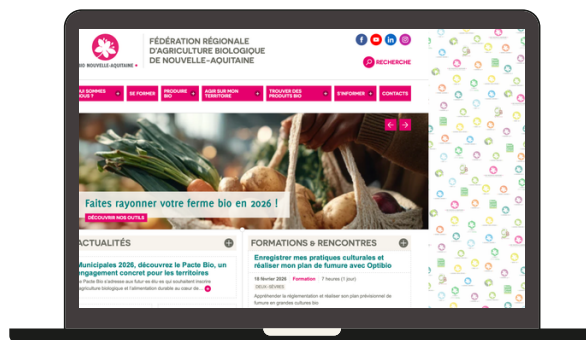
BIO NOUVELLE-AQUITAINE

FÉDÉRATION RÉGIONALE D'AGRICULTURE BIOLOGIQUE DE NOUVELLE-AQUITAINE

RECHERCHE

QUI SOMMES NOUS ? | SE FORMER | PRODUIRE BIO | AGIR SUR MON TERRITOIRE | TROUVER DES PRODUITS BIO | S'INFORMER | CONTACTS

Faites rayonner votre ferme bio en 2026 !

DÉCOUVRIR NOS OUTILS

ACTUALITÉS

Municipales 2026, découvrez le Pacte Bio, un engagement concret pour les territoires

Le Pacte Bio s'adresse aux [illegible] qui souhaitent soutenir agriculture biologique et l'alimentation durable au coeur de...

FORMATIONS & RENCONTRES

Enregistrer mes pratiques culturales et réaliser mon plan de fumure avec Optibio

19 février 2026 Formation 7 heures (1 jour)

DEUX SEVRES

Appréhender la réglementation et réaliser son plan prévisionnel de fumure en grandes cultures bio